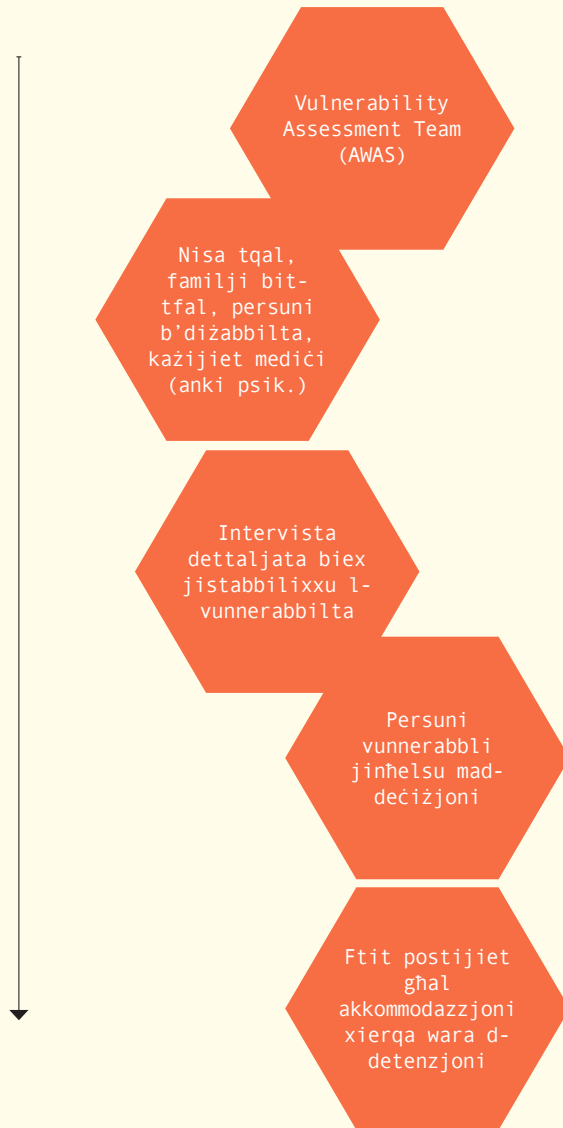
Vulnerability Assessment Team (AWAS)

Nisa tqal, familji bit-tfal, persuni b'diżabbilta, każijiet mediċi (anki psik.)

Intervista dettaljata biex jistabbilixxu l-vunnerabbilta

Persuni vunnerabbli jinħelsu mad-deċiżjoni

Ftit postijiet għal akkommodazzjoni xierqa wara d-detenzjoni